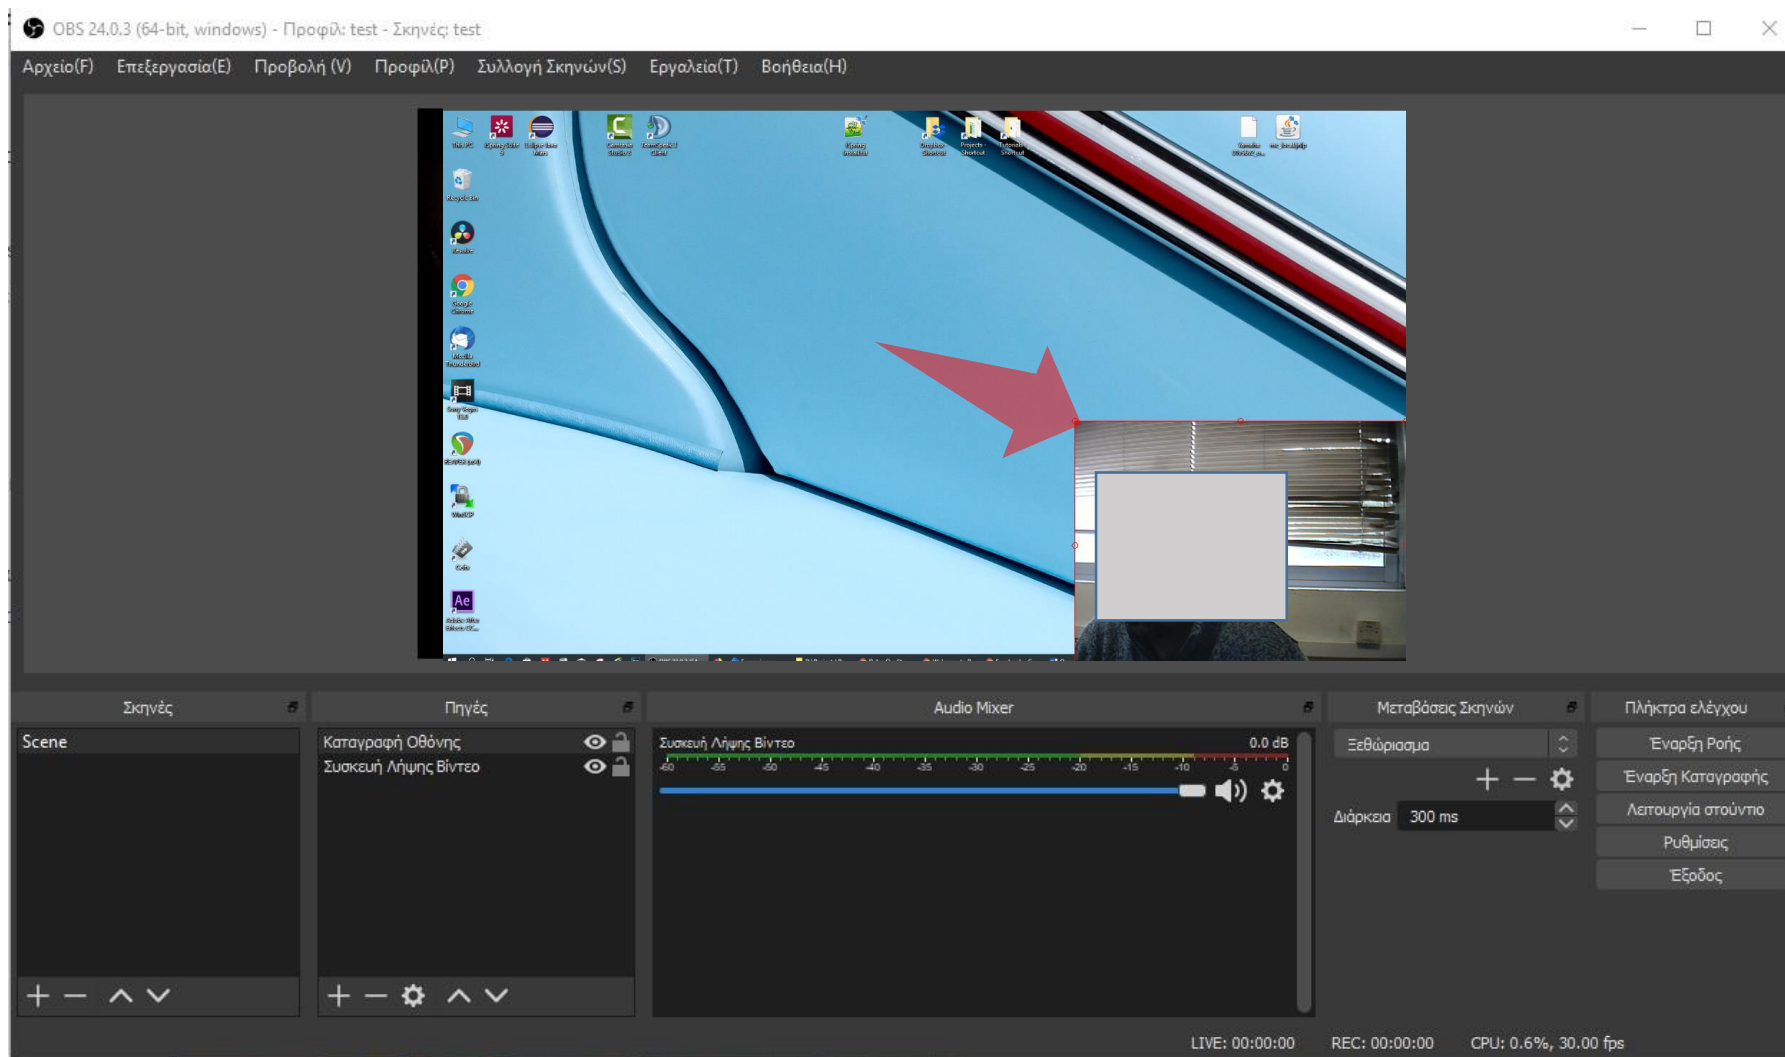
OBS 24.0.3 (64-bit, windows) - Προφίλ: test - Σκηνές: test

Αρχείο(F) Επεξεργασία(E) Προβολή (V) Προφίλ(P) Συλλογή Σκηνών(S) Εργαλεία(T) Βοήθεια(H)

Ae

Σκηνές

Scene

Πηγές

Καταγραφή Οθόνης

Συσκευή Λήψης Βίντεο

Audio Mixer

Συσκευή Λήψης Βίντεο 0.0 dB

-60 -55 -50 -45 -40 -35 -30 -25 -20 -15 -10 -5 0

Μεταβάσεις Σκηνών

Ξεθώριασμα

Διάρκεια 300 ms

Πλήκτρα ελέγχου

Έναρξη Ροής

Έναρξη Καταγραφής

Λειτουργία στούντιο

Ρυθμίσεις

Έξοδος

LIVE: 00:00:00 REC: 00:00:00 CPU: 0.6%, 30.00 fps